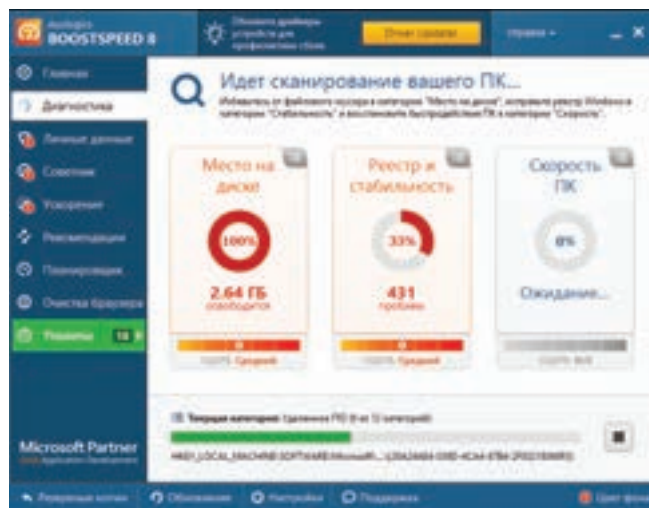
Auslogics BOOSTSPEED 8

Обновите драйверы устройств для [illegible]

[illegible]

справка

Главная

Диагностика

Личные данные

Советник

Ускорение

Рекомендации

Планировщик

Очистка браузера

Утилиты 18

Microsoft Partner

Идет сканирование вашего ПК...

Избавьтесь от файлового мусора в категории "Место на диске", исправьте реестр Windows в категории "Стабильность" и восстановите быстродействие ПК в категории "Скорость".

Место на диске

100%

2.64 ГБ

освободится

Реестр и стабильность

33%

431

проблем

Скорость ПК

0%

Ожидание...

Текущая категория: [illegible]

HKEY_LOCAL_MACHINE\SOFTWARE\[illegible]

Резервные копии

Обновления

Настройки

Поддержка

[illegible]